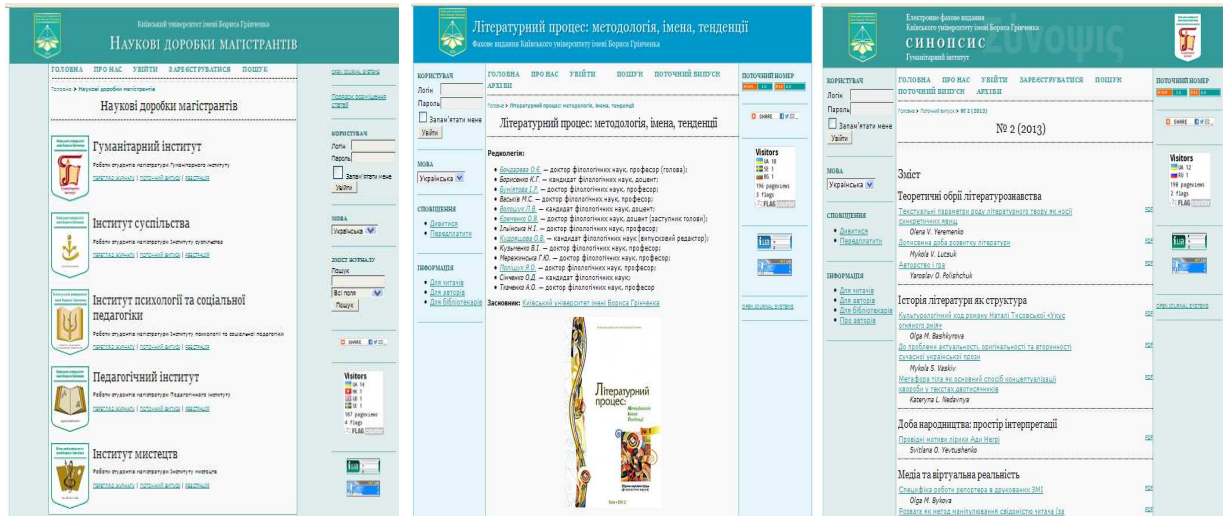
Київський університет імені Бориса Грінченка
НАУКОВІ ДОРОБКИ МАГІСТРАНТІВ

ГОЛОВНА ПРО НАС УВІЙТИ ЗАРЕЄСТРУВАТИСЯ ПОШУК

Головна > Наукові доробки магістрантів

Наукові доробки магістрантів

Гуманітарний інститут
Роботи студентів магістратури Гуманітарного інституту
ПЕРЕГЛЯД ЖУРНАЛУ | ПОТОЧНИЙ ВИПУСК | РЕЄСТРАЦІЯ

Інститут суспільства
Роботи студентів магістратури Інституту суспільства
ПЕРЕГЛЯД ЖУРНАЛУ | ПОТОЧНИЙ ВИПУСК | РЕЄСТРАЦІЯ

Інститут психології та соціальної педагогіки
Роботи студентів магістратури Інституту психології та соціальної педагогіки
ПЕРЕГЛЯД ЖУРНАЛУ | ПОТОЧНИЙ ВИПУСК | РЕЄСТРАЦІЯ

Педагогічний інститут
Роботи студентів магістратури Педагогічного інституту
ПЕРЕГЛЯД ЖУРНАЛУ | ПОТОЧНИЙ ВИПУСК | РЕЄСТРАЦІЯ

Інститут мистецтв
Роботи студентів магістратури Інституту мистецтв
ПЕРЕГЛЯД ЖУРНАЛУ | ПОТОЧНИЙ ВИПУСК | РЕЄСТРАЦІЯ

OPEN JOURNAL SYSTEMS
Порядок оформлення статей
КОРИСТУВАЧ
Логін
Пароль
Запам'ятати мене
Увійти
МОВА
Українська
ЗМІСТ ЖУРНАЛУ
Пошук
Всі поля
Пошук
SHARE
Visitors
UA 16
167 pageviews
4 flags
FLAG counter

Літературний процес: методологія, імена, тенденції
Фахове видання Київського університету імені Бориса Грінченка

КОРИСТУВАЧ
Логін
Пароль
Запам'ятати мене
Увійти
МОВА
Українська
СПОВІЩЕННЯ
• Дивитися
• Передплатити
ІНФОРМАЦІЯ
• Для читачів
• Для авторів
• Для бібліотекарів

ГОЛОВНА ПРО НАС УВІЙТИ ПОШУК ПОТОЧНИЙ ВИПУСК АРХІВИ

Головна > Літературний процес: методологія, імена, тенденції

Літературний процес: методологія, імена, тенденції

Редколегія:
• Бондарева О.Є. — доктор філологічних наук, професор (голова);
• Борисенко К.Г. — кандидат філологічних наук, доцент;
• Бунякова І.Р. — доктор філологічних наук, професор;
• Васьків М.С. — доктор філологічних наук, професор;
• Волошук Л.В. — кандидат філологічних наук, доцент;
• Єременко О.В. — кандидат філологічних наук, доцент (заступник голови);
• Ільїнська Н.І. — доктор філологічних наук, професор;
• Киджикова О.В. — кандидат філологічних наук (випусковий редактор);
• Кузьменко В.І. — доктор філологічних наук, професор;
• Мережинська Г.Ю. — доктор філологічних наук, професор;
• Поліщук Я.О. — доктор філологічних наук, професор;
• Сінченко О.В. — кандидат філологічних наук;
• Ткаченко А.О. — доктор філологічних наук, професор
Засновник: Київський університет імені Бориса Грінченка

Літературний процес: Методологія Імена Тенденції

ПОТОЧНИЙ НОМЕР
SHARE
Visitors
UA 18
196 pageviews
3 flags
FLAG counter
OPEN JOURNAL SYSTEMS

Електронне фахове видання
Київського університету імені Бориса Грінченка
СИНОПСИС Σύνοψις
Гуманітарний інститут

КОРИСТУВАЧ
Логін
Пароль
Запам'ятати мене
Увійти
МОВА
Українська
СПОВІЩЕННЯ
• Дивитися
• Передплатити
ІНФОРМАЦІЯ
• Для читачів
• Для авторів
• Для бібліотекарів
• Про авторів

ГОЛОВНА ПРО НАС УВІЙТИ ЗАРЕЄСТРУВАТИСЯ ПОШУК ПОТОЧНИЙ ВИПУСК АРХІВИ

Головна > Том 0, № 2 (2013)

№ 2 (2013)

Зміст
Теоретичні обрії літературознавства
Текстуальні параметри роду літературного твору як носії синкретичних явищ PDF
Olena V. Yeremenko
Допискемна доба розвитку літератури PDF
Mykola V. Lutsuk
Авторство і гра PDF
Yaroslav O. Polishchuk

Історія літератури як структура
Культурологічний код роману Наталі Тисовської «Укус огняного змія» PDF
Olga M. Bashkyrova
До проблеми актуальності, оригінальності та вторинності сучасної української прози PDF
Mykola S. Vaskiv
Метафора тіла як основний спосіб концептуалізації хвороби у текстах двотисячників PDF
Kateryna L. Nedavnya

Доба народництва: простір інтерпретації
Провідні мотиви лірики Ади Негрі PDF
Svitlana O. Yevtushenko

Медіа та віртуальна реальність
Специфіка роботи репортера в друкованих ЗМІ PDF
Olga M. Bykova
Розвага як метод маніпулювання свідомістю читача (за PDF

ПОТОЧНИЙ НОМЕР
SHARE
Visitors
UA 12
RU 1
198 pageviews
2 flags
FLAG counter
OPEN JOURNAL SYSTEMS